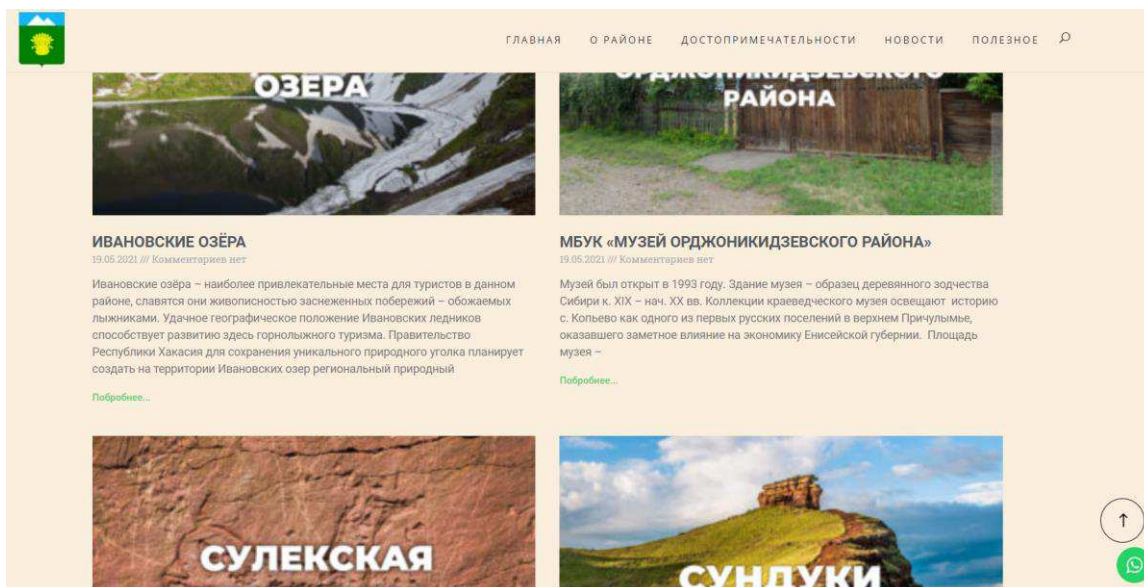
ГЛАВНАЯ О РАЙОНЕ ДОСТОПРИМЕЧАТЕЛЬНОСТИ НОВОСТИ ПОЛЕЗНОЕ

ОЗЕРА

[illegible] РАЙОНА

ИВАНОВСКИЕ ОЗЁРА
19.05.2021 /// Комментариев нет

Ивановские озёра – наиболее привлекательные места для туристов в данном районе, славятся они живописностью заснеженных побережий – обожаемых лыжниками. Удачное географическое положение Ивановских ледников способствует развитию здесь горнолыжного туризма. Правительство Республики Хакасия для сохранения уникального природного уголка планирует создать на территории Ивановских озер региональный природный

Подробнее...

МБУК «МУЗЕЙ ОРДЖОНИКИДЗЕВСКОГО РАЙОНА»
19.05.2021 /// Комментариев нет

Музей был открыт в 1993 году. Здание музея – образец деревянного зодчества Сибири к. XIX – нач. XX вв. Коллекции краеведческого музея освещают историю с. Копьево как одного из первых русских поселений в верхнем Причулымье, оказавшего заметное влияние на экономику Енисейской губернии. Площадь музея –

Подробнее...

СУЛЕКСКАЯ

СУНДУКИ